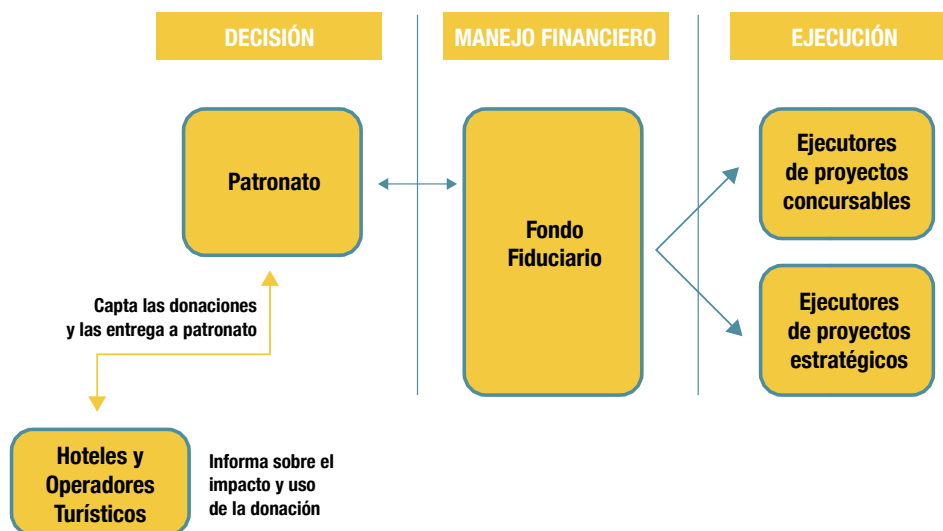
DECISIÓN

MANEJO FINANCIERO

EJECUCIÓN

Patronato

Fondo Fiduciario

Ejecutores de proyectos concursables

Ejecutores de proyectos estratégicos

Capta las donaciones y las entrega a patronato

Hoteles y Operadores Turísticos

Informa sobre el impacto y uso de la donación